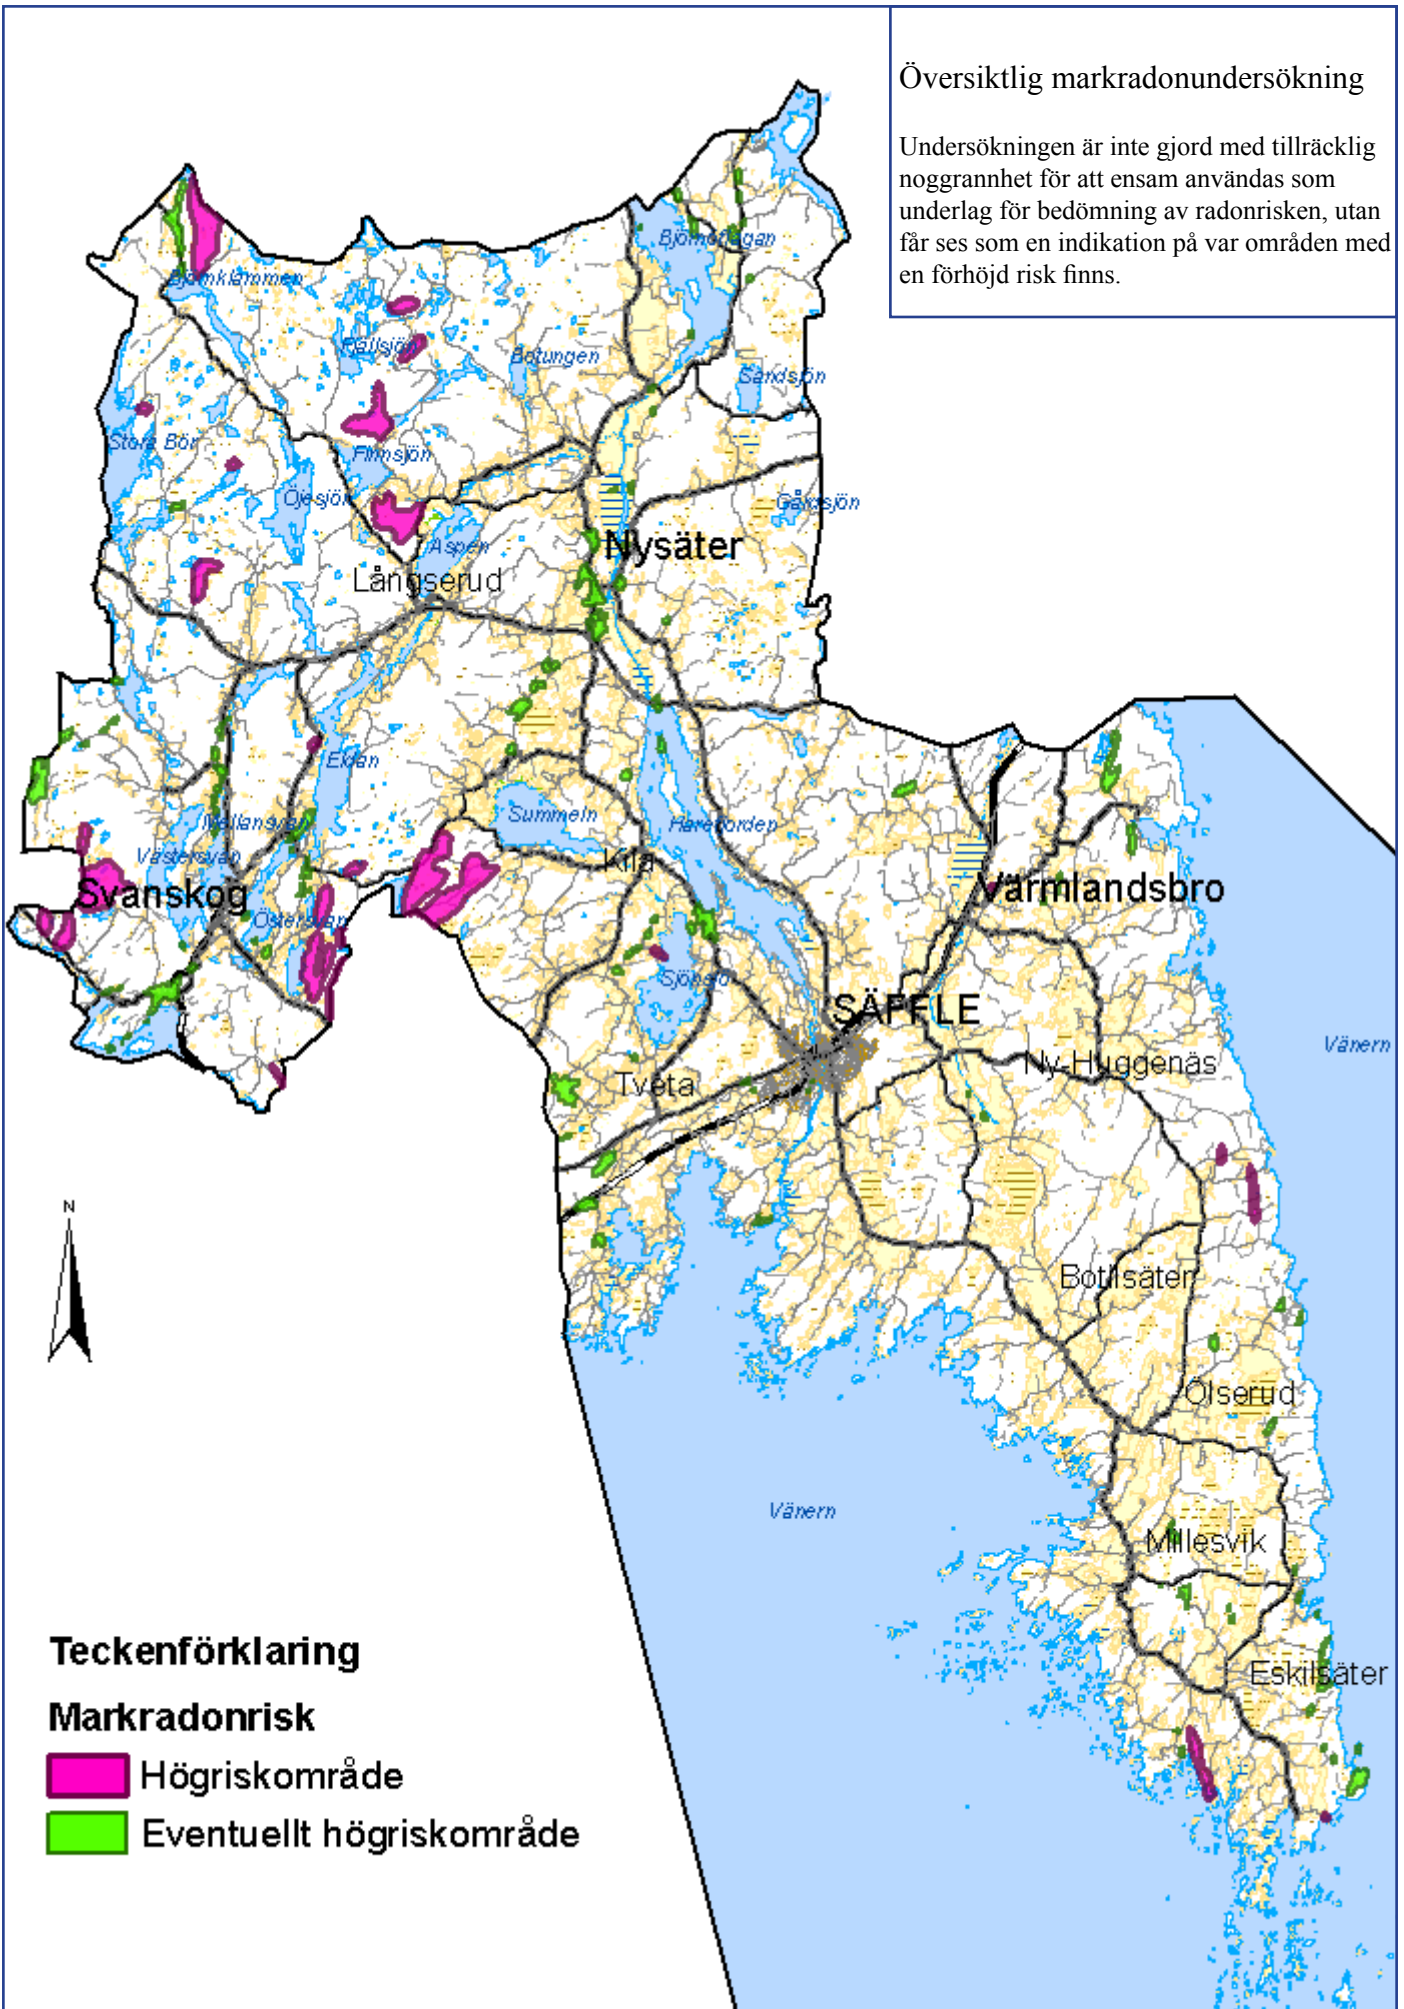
Översiktlig markradonundersökning

Undersökningen är inte gjord med tillräcklig noggrannhet för att ensam användas som underlag för bedömning av radonrisken, utan får ses som en indikation på var områden med en förhöjd risk finns.

Björnklammen
Björnöfjagan
Rällsjön
Botungen
Sandsjön
Stora Bör
Flmsjön
Ojesjön
Gårdsjön
Aspen
Nysäter
Långserud
Ekan
Summeln
Harefjorden
Mellansvan
Västersvan
Kila
Svanskog
Värmlandsbro
Östersvan
Sjösjö
SÄFFLE
Vänern
Ny-Huggenäs
Tveta
Botilsäter
Ölserud
Vänern
Millesvik
Eskilsäter
N

Teckenförklaring
Markradonrisk
Högriskområde
Eventuellt högriskområde